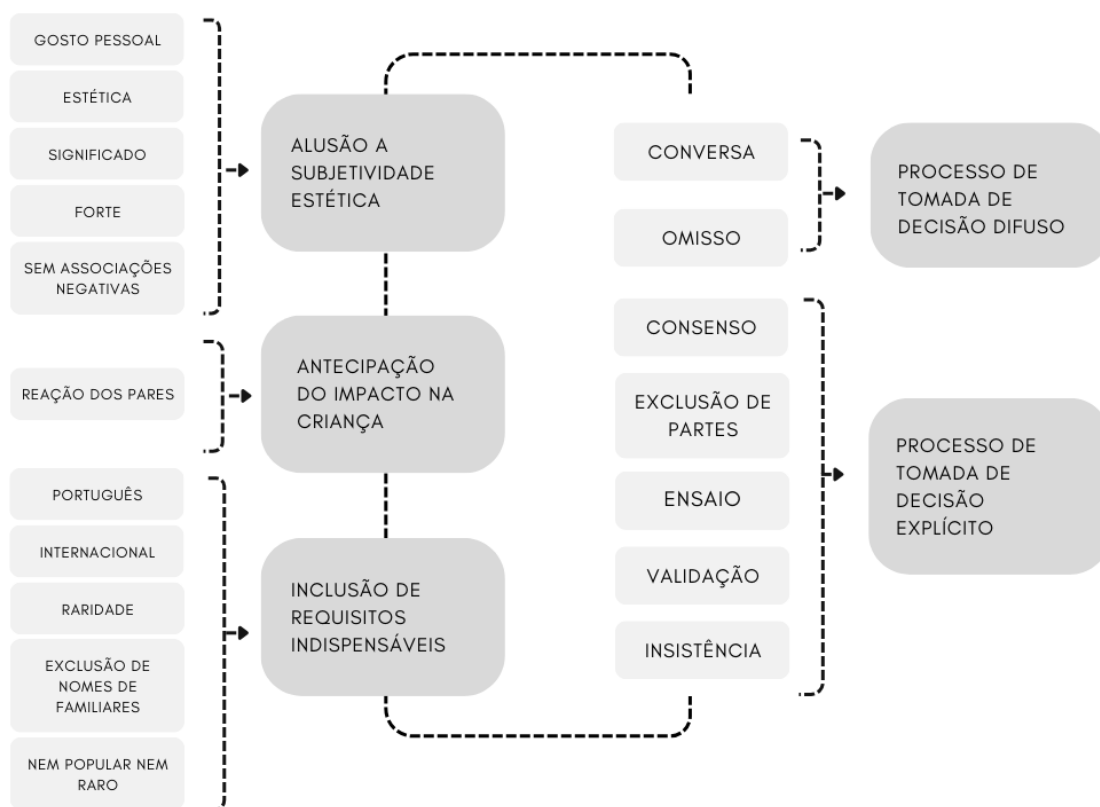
GOSTO PESSOAL

ESTÉTICA

SIGNIFICADO

FORTE

SEM ASSOCIAÇÕES NEGATIVAS

ALUSÃO A SUBJETIVIDADE ESTÉTICA

REAÇÃO DOS PARES

ANTECIPAÇÃO DO IMPACTO NA CRIANÇA

PORTUGUÊS

INTERNACIONAL

RARIDADE

EXCLUSÃO DE NOMES DE FAMILIARES

NEM POPULAR NEM RARO

INCLUSÃO DE REQUISITOS INDISPENSÁVEIS

CONVERSA

OMISSO

PROCESSO DE TOMADA DE DECISÃO DIFUSO

CONSENSO

EXCLUSÃO DE PARTES

ENSAIO

VALIDAÇÃO

INSISTÊNCIA

PROCESSO DE TOMADA DE DECISÃO EXPLÍCITO